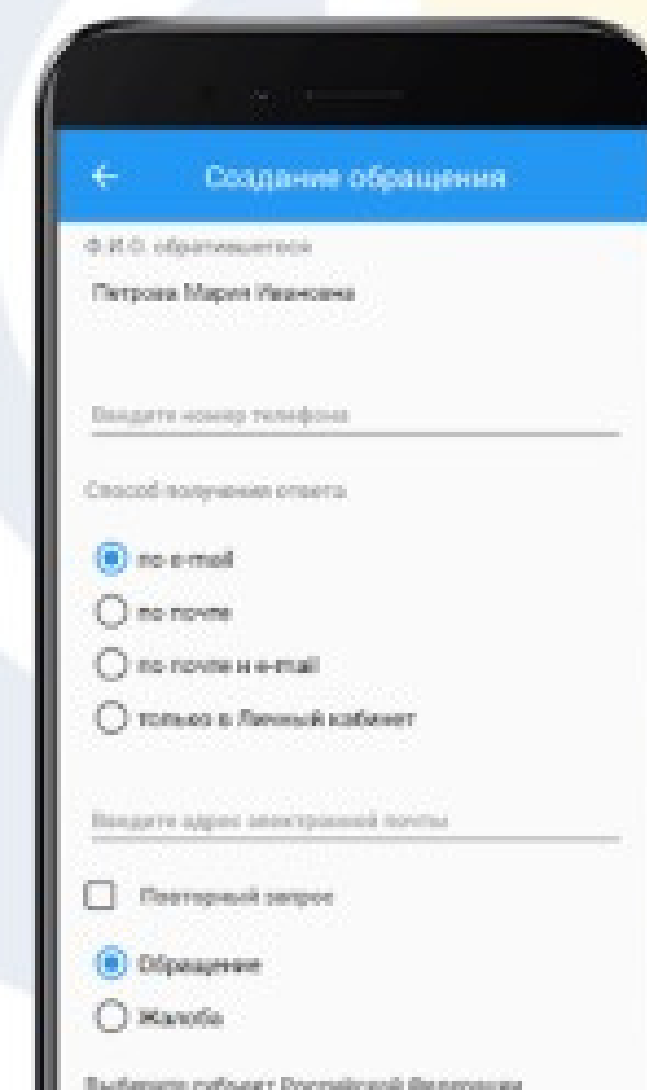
Создание обращения

Ф.И.О. обратившегося

Петрова Мария Ивановна

Введите номер телефона

Способ получения ответа

по e-mail

по почте

по почте и e-mail

только в Личный кабинет

Введите адрес электронной почты

Повторный запрос

Обращение

Жалоба

Выберите субъект Российской Федерации